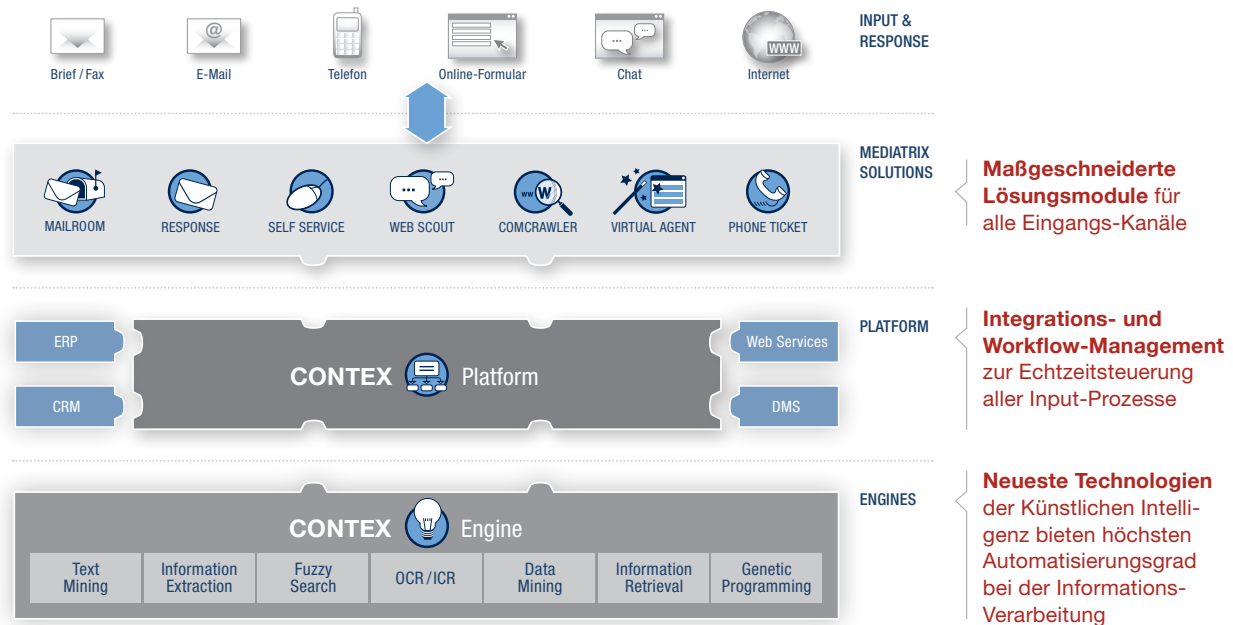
Brief / Fax
E-Mail
Telefon
Online-Formular
Chat
WWW
Internet

INPUT & RESPONSE

MAILROOM
RESPONSE
SELF SERVICE
WEB SCOUT
COMCRAWLER
VIRTUAL AGENT
PHONE TICKET

MEDIATRIX SOLUTIONS

**Maßgeschneiderte Lösungsmodule** für alle Eingangs-Kanäle

ERP
CRM
CONTEX Platform
Web Services
DMS

PLATFORM

**Integrations- und Workflow-Management** zur Echtzeitsteuerung aller Input-Prozesse

CONTEX Engine

| Text Mining | Information Extraction | Fuzzy Search | OCR / ICR | Data Mining | Information Retrieval | Genetic Programming |
|---|---|---|---|---|---|---|

ENGINES

**Neueste Technologien** der Künstlichen Intelligenz bieten höchsten Automatisierungsgrad bei der Informations-Verarbeitung